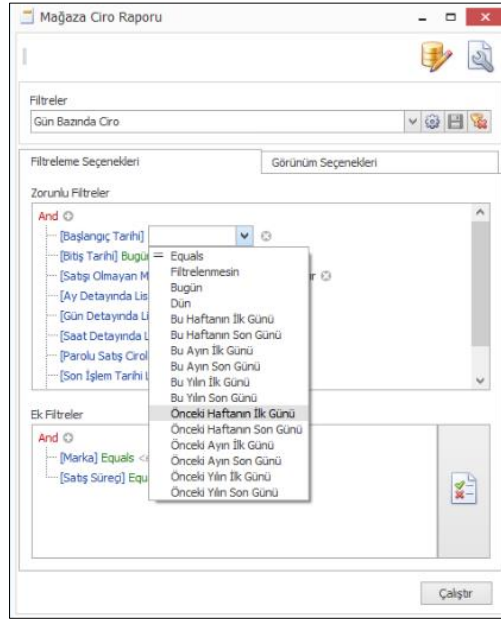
Mağaza Ciro Raporu

Filtreler

Gün Bazında Ciro

Filtreleme Seçenekleri

Görünüm Seçenekleri

Zorunlu Filtreler

And

[Başlangıç Tarihi]

[Bitiş Tarihi] Bugü

[Satışı Olmayan M

[Ay Detayında Lis

[Gün Detayında Li

[Saat Detayında L

[Parolu Satış Cirol

[Son İşlem Tarihi L

= Equals
Filtrelenmesin
Bugün
Dün
Bu Haftanın İlk Günü
Bu Haftanın Son Günü
Bu Ayın İlk Günü
Bu Ayın Son Günü
Bu Yılın İlk Günü
Bu Yılın Son Günü
Önceki Haftanın İlk Günü
Önceki Haftanın Son Günü
Önceki Ayın İlk Günü
Önceki Ayın Son Günü
Önceki Yılın İlk Günü
Önceki Yılın Son Günü

r

Ek Filtreler

And

[Marka] Equals <

[Satış Süreç] Equ

Çalıştır